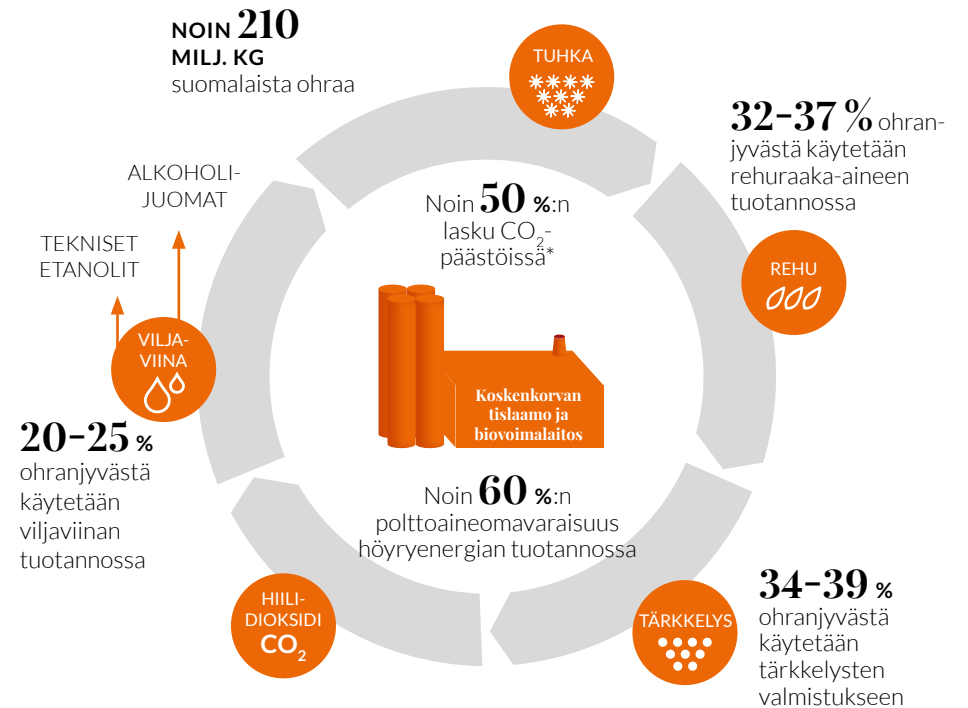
NOIN 210 MILJ. KG suomalaista ohraa

TUHKA

32–37 % ohranjyvästä käytetään rehuraaka-aineen tuotannossa

REHU

ALKOHOLIJUOMAT

TEKNISET ETANOLIT

VILJAVIINA

Noin 50 %:n lasku $CO_2$-päästöissä*

Koskenkorvan tislaamo ja biovoimalaitos

20–25 % ohranjyvästä käytetään viljaviinan tuotannossa

Noin 60 %:n polttoaineomavaraisuus höyryenergian tuotannossa

HIILIDIOKSIDI $CO_2$

TÄRKKELYS

34–39 % ohranjyvästä käytetään tärkkelysten valmistukseen